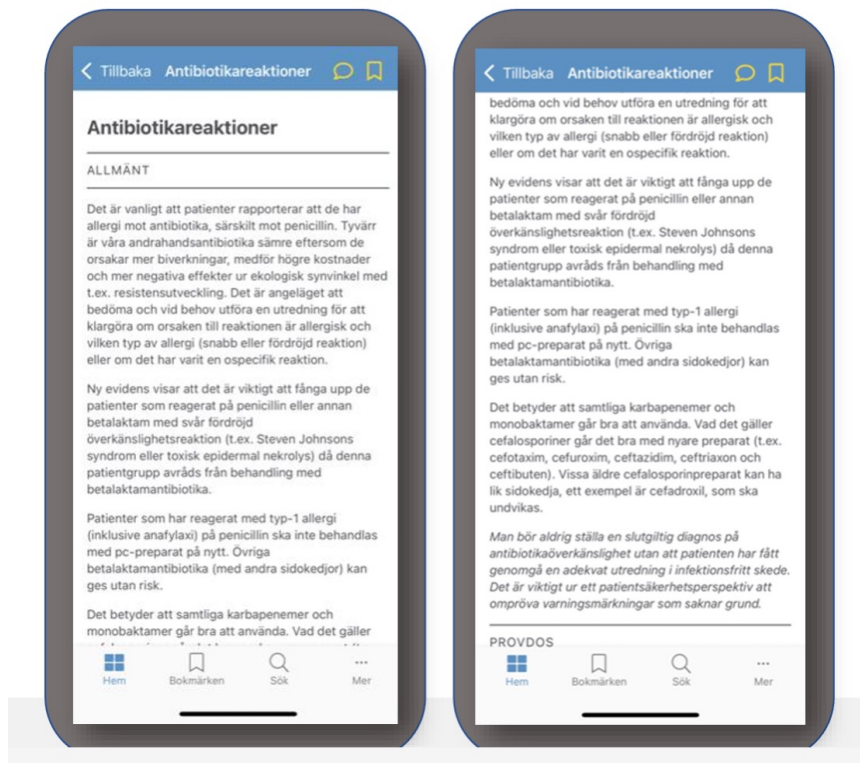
< Tillbaka Antibiotikareaktioner

Antibiotikareaktioner

ALLMÄNT

Det är vanligt att patienter rapporterar att de har allergi mot antibiotika, särskilt mot penicillin. Tyvärr är våra andrahandsantibiotika sämre eftersom de orsakar mer biverkningar, medför högre kostnader och mer negativa effekter ur ekologisk synvinkel med t.ex. resistensutveckling. Det är angeläget att bedöma och vid behov utföra en utredning för att klargöra om orsaken till reaktionen är allergisk och vilken typ av allergi (snabb eller fördröjd reaktion) eller om det har varit en ospecifik reaktion.

Ny evidens visar att det är viktigt att fånga upp de patienter som reagerat på penicillin eller annan betalaktam med svår fördröjd överkänslighetsreaktion (t.ex. Steven Johnsons syndrom eller toxisk epidermal nekrolys) då denna patientgrupp avråds från behandling med betalaktamantibiotika.

Patienter som har reagerat med typ-1 allergi (inklusive anafylaxi) på penicillin ska inte behandlas med pc-preparat på nytt. Övriga betalaktamantibiotika (med andra sidokedjor) kan ges utan risk.

Det betyder att samtliga karbapenemer och monobaktamer går bra att använda. Vad det gäller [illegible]

Hem Bokmärken Sök Mer

< Tillbaka Antibiotikareaktioner

bedöma och vid behov utföra en utredning för att klargöra om orsaken till reaktionen är allergisk och vilken typ av allergi (snabb eller fördröjd reaktion) eller om det har varit en ospecifik reaktion.

Ny evidens visar att det är viktigt att fånga upp de patienter som reagerat på penicillin eller annan betalaktam med svår fördröjd överkänslighetsreaktion (t.ex. Steven Johnsons syndrom eller toxisk epidermal nekrolys) då denna patientgrupp avråds från behandling med betalaktamantibiotika.

Patienter som har reagerat med typ-1 allergi (inklusive anafylaxi) på penicillin ska inte behandlas med pc-preparat på nytt. Övriga betalaktamantibiotika (med andra sidokedjor) kan ges utan risk.

Det betyder att samtliga karbapenemer och monobaktamer går bra att använda. Vad det gäller cefalosporiner går det bra med nyare preparat (t.ex. cefotaxim, cefuroxim, ceftazidim, ceftriaxon och ceftibuten). Vissa äldre cefalosporinpreparat kan ha lik sidokedja, ett exempel är cefadroxil, som ska undvikas.

Man bör aldrig ställa en slutgiltig diagnos på antibiotikaöverkänslighet utan att patienten har fått genomgå en adekvat utredning i infektionsfritt skede. Det är viktigt ur ett patientsäkerhetsperspektiv att ompröva varningsmärkningar som saknar grund.

PROVDOS

Hem Bokmärken Sök Mer